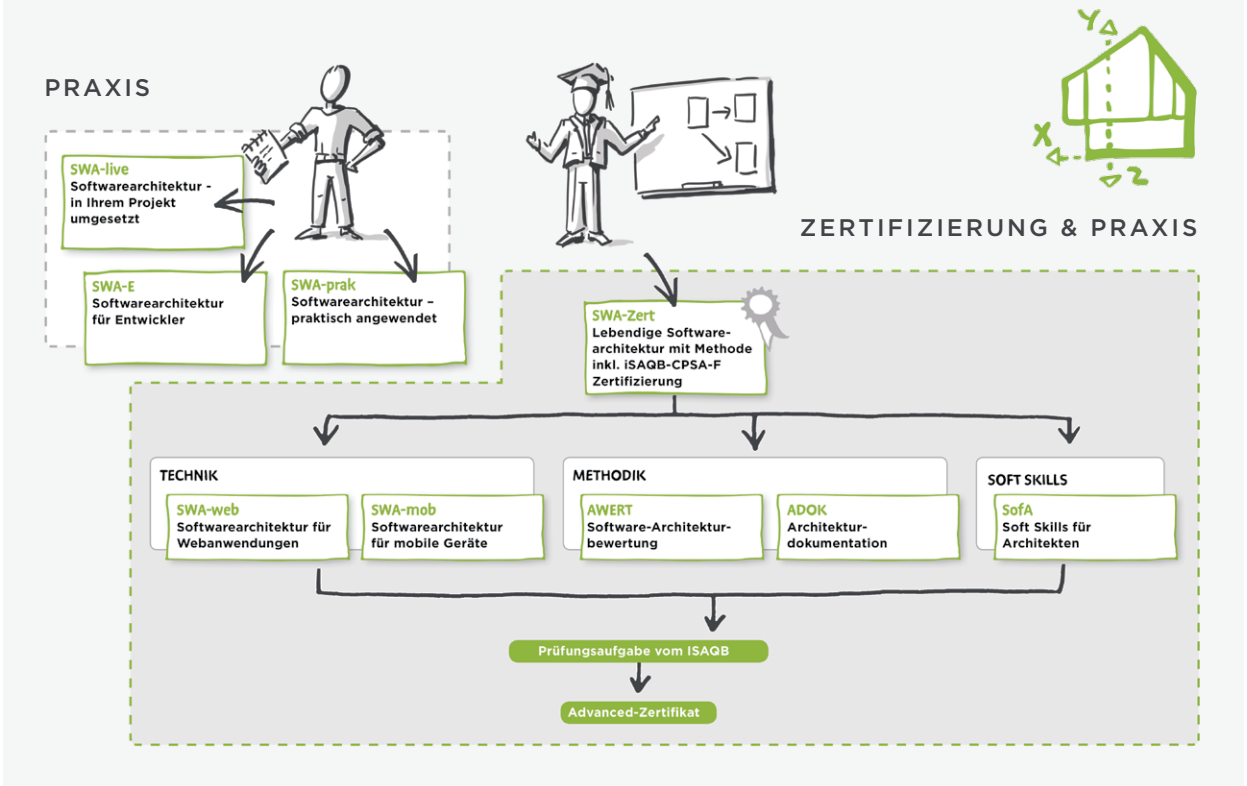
PRAXIS

SWA-live
Softwarearchitektur - in Ihrem Projekt umgesetzt

SWA-E
Softwarearchitektur für Entwickler

SWA-prak
Softwarearchitektur – praktisch angewendet

Y
X
Z

ZERTIFIZIERUNG & PRAXIS

SWA-Zert
Lebendige Softwarearchitektur mit Methode inkl. iSAQB-CPSA-F Zertifizierung

TECHNIK

SWA-web
Softwarearchitektur für Webanwendungen

SWA-mob
Softwarearchitektur für mobile Geräte

METHODIK

AWERT
Software-Architekturbewertung

ADOK
Architekturdokumentation

SOFT SKILLS

SofA
Soft Skills für Architekten

Prüfungsaufgabe vom ISAQB

Advanced-Zertifikat